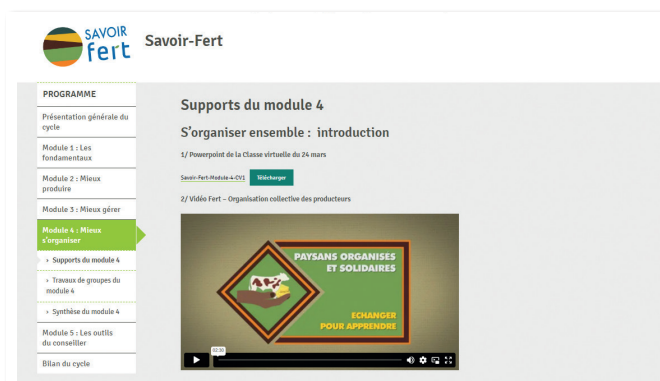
SAVOIR fert

Savoir-Fert

PROGRAMME

Présentation générale du cycle

Module 1 : Les fondamentaux

Module 2 : Mieux produire

Module 3 : Mieux gérer

Module 4 : Mieux s'organiser

» Supports du module 4

» Travaux de groupes du module 4

» Synthèse du module 4

Module 5 : Les outils du conseiller

Bilan du cycle

Supports du module 4

S'organiser ensemble : introduction

1/ Powerpoint de la Classe virtuelle du 24 mars

Savoir-Fert-Module-4-CV1 Télécharger

2/ Vidéo Fert – Organisation collective des producteurs

PAYSANS ORGANISES ET SOLIDAIRES

ECHANGER POUR APPRENDRE

02:30